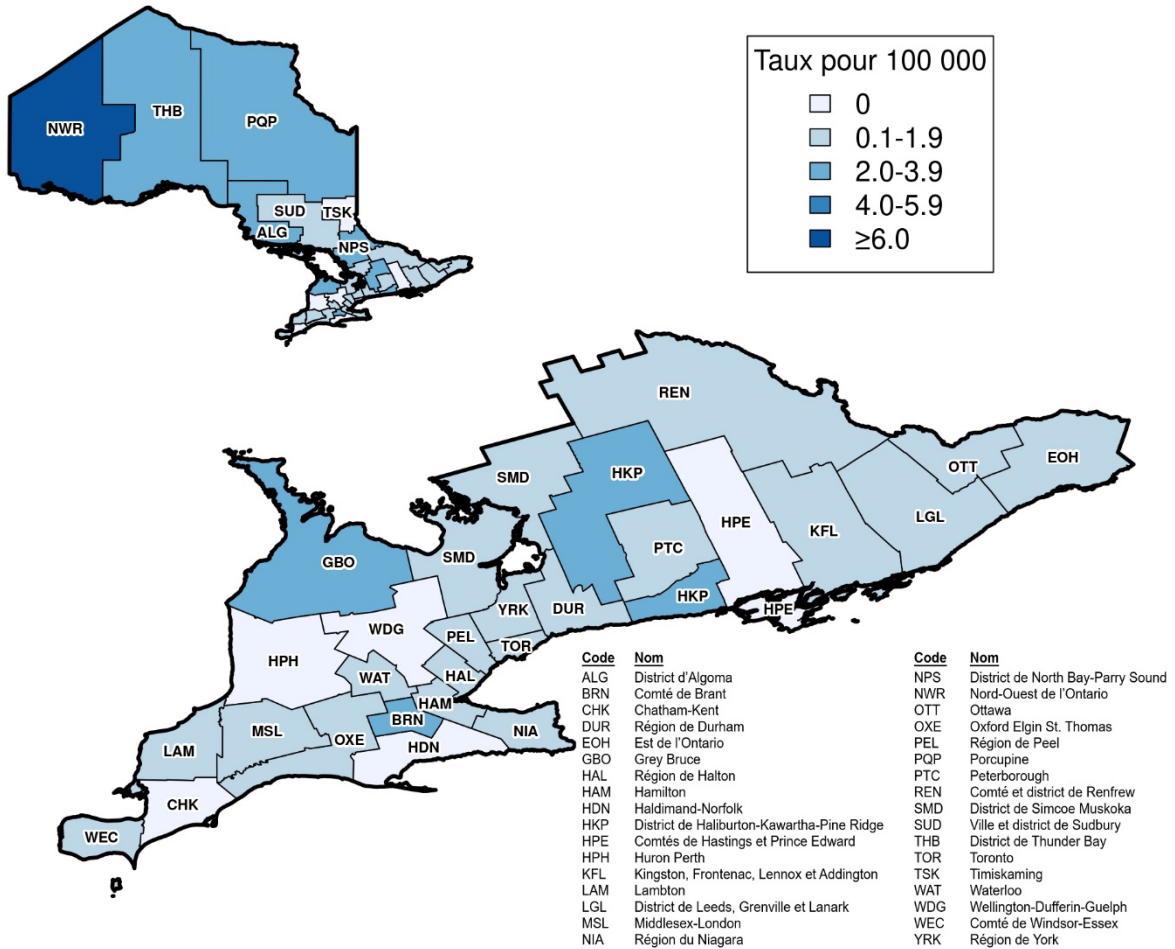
Taux pour 100 000
0
0.1-1.9
2.0-3.9
4.0-5.9
≥6.0

NWR
THB
PQP
SUD
TSK
ALG
NPS

REN
OTT
EOH
SMD
HKP
HPE
KFL
LGL
GBO
SMD
PTC
YRK
DUR
HKP
HPE
WDG
PEL
TOR
HPH
WAT
HAL
HAM
BRN
NIA
LAM
MSL
OXE
HDN
CHK
WEC

| Code | Nom |
|---|---|
| ALG | District d'Algoma |
| BRN | Comté de Brant |
| CHK | Chatham-Kent |
| DUR | Région de Durham |
| EOH | Est de l'Ontario |
| GBO | Grey Bruce |
| HAL | Région de Halton |
| HAM | Hamilton |
| HDN | Haldimand-Norfolk |
| HKP | District de Haliburton-Kawartha-Pine Ridge |
| HPE | Comtés de Hastings et Prince Edward |
| HPH | Huron Perth |
| KFL | Kingston, Frontenac, Lennox et Addington |
| LAM | Lambton |
| LGL | District de Leeds, Grenville et Lanark |
| MSL | Middlesex-London |
| NIA | Région du Niagara |

| Code | Nom |
|---|---|
| NPS | District de North Bay-Parry Sound |
| NWR | Nord-Ouest de l'Ontario |
| OTT | Ottawa |
| OXE | Oxford Elgin St. Thomas |
| PEL | Région de Peel |
| PQP | Porcupine |
| PTC | Peterborough |
| REN | Comté et district de Renfrew |
| SMD | District de Simcoe Muskoka |
| SUD | Ville et district de Sudbury |
| THB | District de Thunder Bay |
| TOR | Toronto |
| TSK | Timiskaming |
| WAT | Waterloo |
| WDG | Wellington-Dufferin-Guelph |
| WEC | Comté de Windsor-Essex |
| YRK | Région de York |